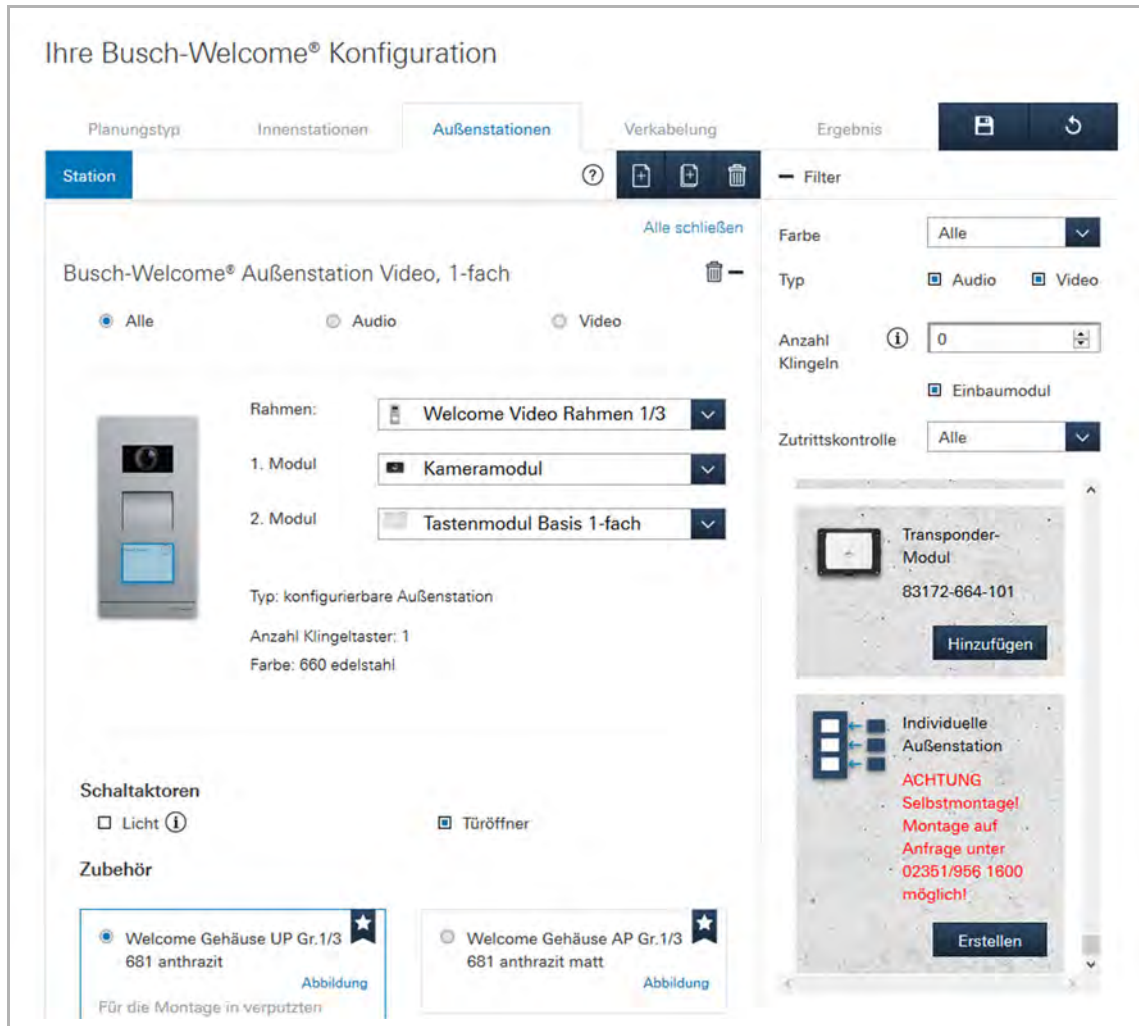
Ihre Busch-Welcome® Konfiguration

Planungstyp Innenstationen Außenstationen Verkabelung Ergebnis

Station

Alle schließen

Busch-Welcome® Außenstation Video, 1-fach

Alle Audio Video

Rahmen: Welcome Video Rahmen 1/3

1. Modul Kameramodul

2. Modul Tastenmodul Basis 1-fach

Typ: konfigurierbare Außenstation

Anzahl Klingeltaster: 1

Farbe: 660 edelstahl

Schaltaktoren

Licht

Türöffner

Zubehör

Welcome Gehäuse UP Gr.1/3 681 anthrazit

Abbildung

Für die Montage in verputzten

Welcome Gehäuse AP Gr.1/3 681 anthrazit matt

Abbildung

— Filter

Farbe Alle

Typ Audio Video

Anzahl Klingeln 0

Einbaumodul

Zutrittskontrolle Alle

Transponder-Modul

83172-664-101

Hinzufügen

Individuelle Außenstation

ACHTUNG Selbstmontage! Montage auf Anfrage unter 02351/956 1600 möglich!

Erstellen